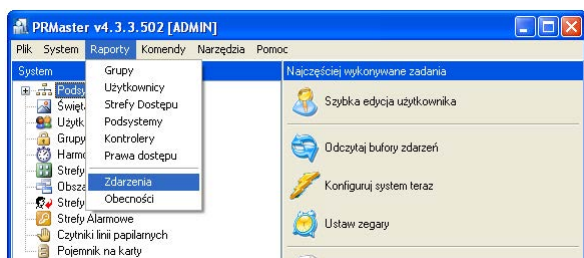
PRMaster v4.3.3.502 [ADMIN]

Plik System Raporty Komendy Narzędzia Pomoc

System

Grupy
Użytkownicy
Strefy Dostępu
Podsystemy
Kontrolery
Prawa dostępu
Zdarzenia
Obecności

Podsy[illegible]
Święt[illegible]
Użytk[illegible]
Grupy
Harmo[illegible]
Strefy
Obsza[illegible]
Strefy
Strefy Alarmowe
Czytniki linii papilarnych
Pojemnik na karty

Najczęściej wykonywane zadania

Szybka edycja użytkownika

Odczytaj bufory zdarzeń

Konfiguruj system teraz

Ustaw zegary